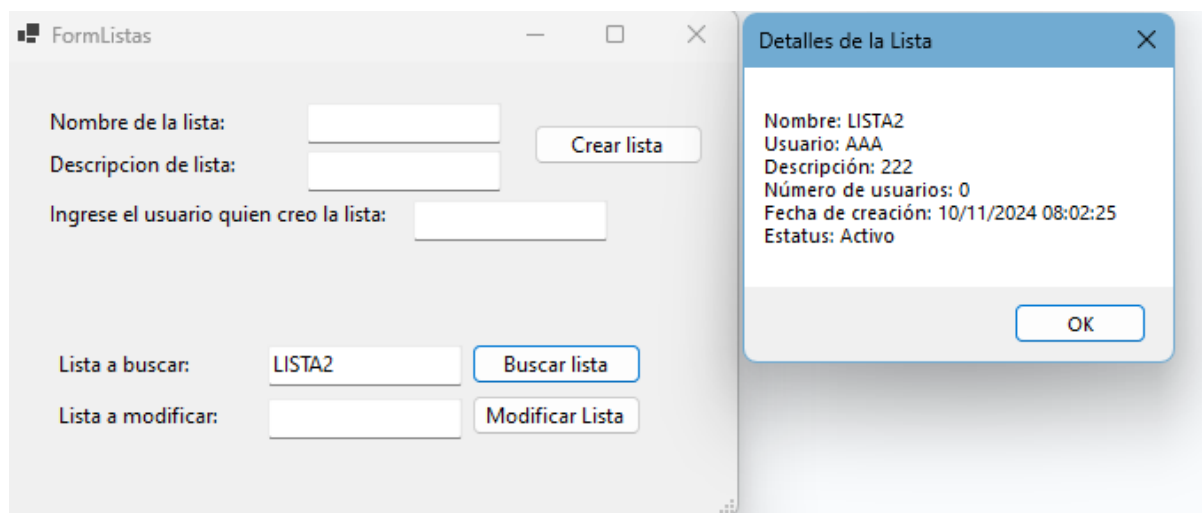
FormListas

Nombre de la lista:
Descripcion de lista:
Crear lista
Ingrese el usuario quien creo la lista:

Lista a buscar: LISTA2
Buscar lista
Lista a modificar:
Modificar Lista

Detalles de la Lista

Nombre: LISTA2
Usuario: AAA
Descripción: 222
Número de usuarios: 0
Fecha de creación: 10/11/2024 08:02:25
Estatus: Activo

OK